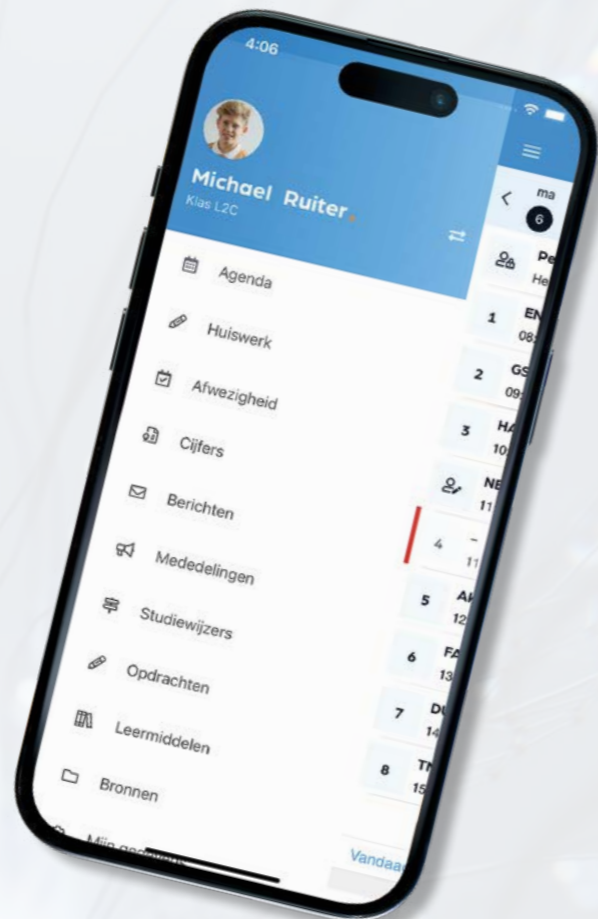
4:06

Michael Ruiter

Klas L2C

Agenda

Huiswerk

Afwezigheid

Cijfers

Berichten

Mededelingen

Studiewijzers

Opdrachten

Leermiddelen

Bronnen

Mijn ge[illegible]

ma
6

Pe
He

1 EN
08

2 GS
09

3 HA
10

NE
11

4 –
11

5 AK
12

6 FA
13

7 DU
14

8 TN
15

Vandaa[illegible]